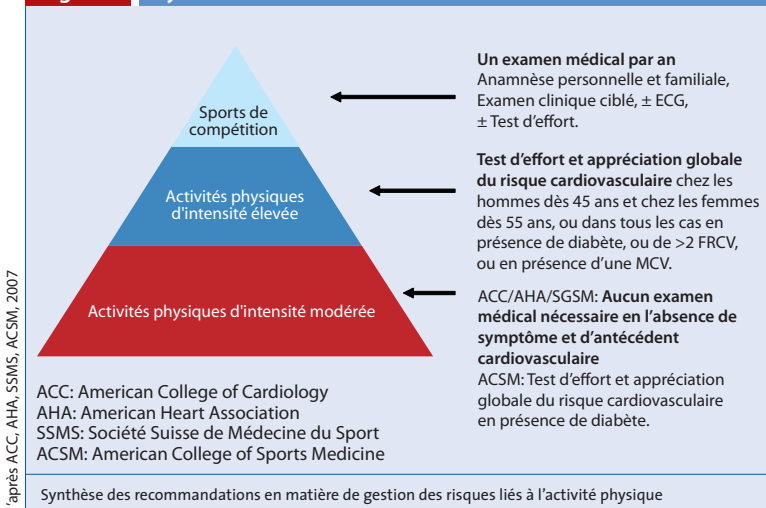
Sports de compétition

Activités physiques d'intensité élevée

Activités physiques d'intensité modérée

**Un examen médical par an**
Anamnèse personnelle et familiale, Examen clinique ciblé, ± ECG, ± Test d'effort.

**Test d'effort et appréciation globale du risque cardiovasculaire** chez les hommes dès 45 ans et chez les femmes dès 55 ans, ou dans tous les cas en présence de diabète, ou de >2 FRCV, ou en présence d'une MCV.

ACC/AHA/SGSM: **Aucun examen médical nécessaire en l'absence de symptôme et d'antécédent cardiovasculaire**
ACSM: Test d'effort et appréciation globale du risque cardiovasculaire en présence de diabète.

ACC: American College of Cardiology
AHA: American Heart Association
SSMS: Société Suisse de Médecine du Sport
ACSM: American College of Sports Medicine

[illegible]'après ACC, AHA, SSMS, ACSM, 2007

Synthèse des recommandations en matière de gestion des risques liés à l'activité physique